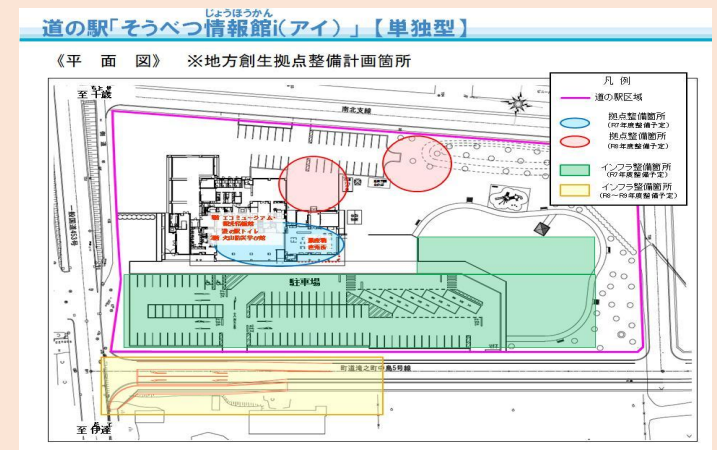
道の駅「そうべつ情報館i（アイ）」【単独型】

じょうほうかん

《平面図》 ※地方創生拠点整備計画箇所

凡例
道の駅区域
拠点整備箇所（R7年度整備予定）
拠点整備箇所（R8年度整備予定）
インフラ整備箇所（R7年度整備予定）
インフラ整備箇所（R8～R9年度整備予定）

至千歳
南北支線
一般国道453号
エコミュージアム
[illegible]
道の駅トイレ
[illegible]
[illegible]
駐車場
町道滝之町中島5号線
至伊達